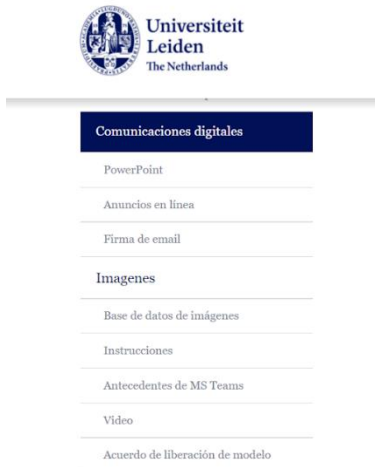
Universiteit Leiden
The Netherlands

Comunicaciones digitales

PowerPoint

Anuncios en línea

Firma de email

Imagenes

Base de datos de imágenes

Instrucciones

Antecedentes de MS Teams

Video

Acuerdo de liberación de modelo